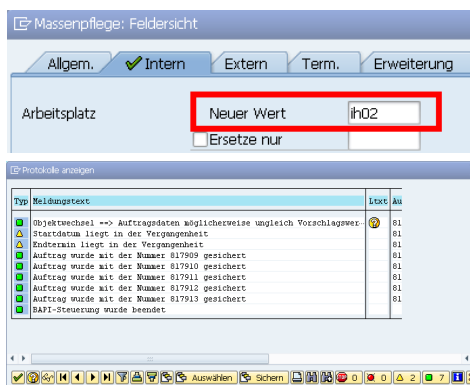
Massenpflege: Feldersicht

Allgem.
Intern
Extern
Term.
Erweiterung

Arbeitsplatz
Neuer Wert
ih02
Ersetze nur

Protokolle anzeigen

| Typ | Meldungstext | Ltxt | Au |
|---|---|---|---|
| | Objektwechsel ==> Auftragsdaten möglicherweise ungleich Vorschlagswer- | | 81 |
| | Startdatum liegt in der Vergangenheit | | 81 |
| | Endtermin liegt in der Vergangenheit | | 81 |
| | Auftrag wurde mit der Nummer 817909 gesichert | | 81 |
| | Auftrag wurde mit der Nummer 817910 gesichert | | 81 |
| | Auftrag wurde mit der Nummer 817911 gesichert | | 81 |
| | Auftrag wurde mit der Nummer 817912 gesichert | | 81 |
| | Auftrag wurde mit der Nummer 817913 gesichert | | 81 |
| | BAPI-Steuerung wurde beendet | | |

Auswählen
Sichern
0
0
2
7
1